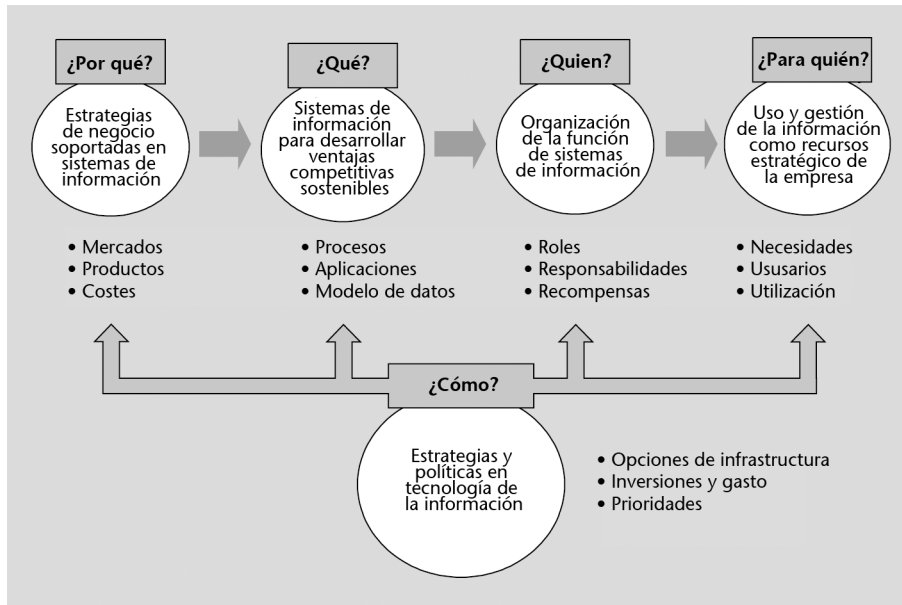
¿Por qué?

Estrategias de negocio soportadas en sistemas de información

• Mercados
• Productos
• Costes

¿Qué?

Sistemas de información para desarrollar ventajas competitivas sostenibles

• Procesos
• Aplicaciones
• Modelo de datos

¿Quien?

Organización de la función de sistemas de información

• Roles
• Responsabilidades
• Recompensas

¿Para quién?

Uso y gestión de la información como recursos estratégico de la empresa

• Necesidades
• Ususarios
• Utilización

¿Cómo?

Estrategias y políticas en tecnología de la información

• Opciones de infrastructura
• Inversiones y gasto
• Prioridades